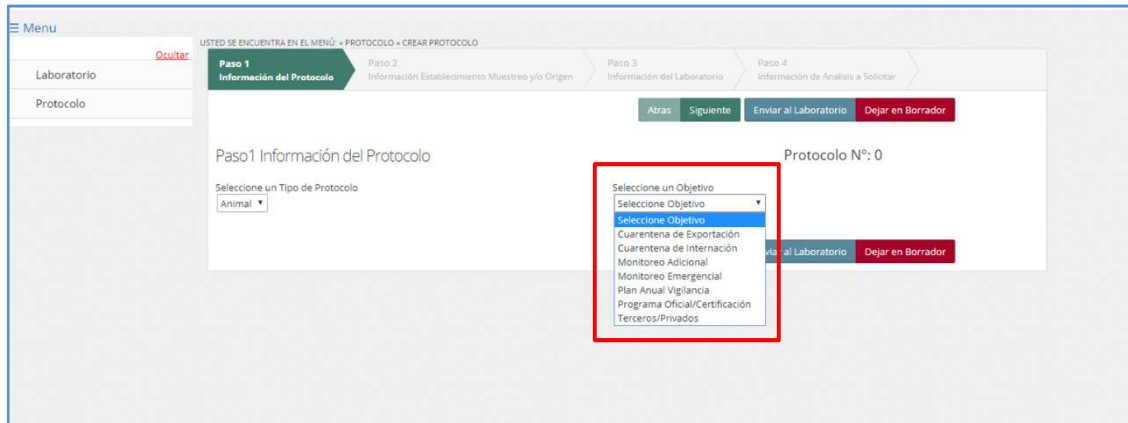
≡ Menu

Ocultar

Laboratorio

Protocolo

USTED SE ENCUENTRA EN EL MENÚ: » PROTOCOLO » CREAR PROTOCOLO

Paso 1
Información del Protocolo

Paso 2
Información Establecimiento Muestreo y/o Origen

Paso 3
Información del Laboratorio

Paso 4
Información de Analisis a Solicitar

Atras Siguiente Enviar al Laboratorio Dejar en Borrador

Paso1 Información del Protocolo

Protocolo N°: 0

Seleccione un Tipo de Protocolo
Animal ▾

Seleccione un Objetivo
Seleccione Objetivo ▾
Seleccione Objetivo
Cuarentena de Exportación
Cuarentena de Internación
Monitoreo Adicional
Monitoreo Emergencial
Plan Anual Vigilancia
Programa Oficial/Certificación
Terceros/Privados

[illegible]via al Laboratorio Dejar en Borrador